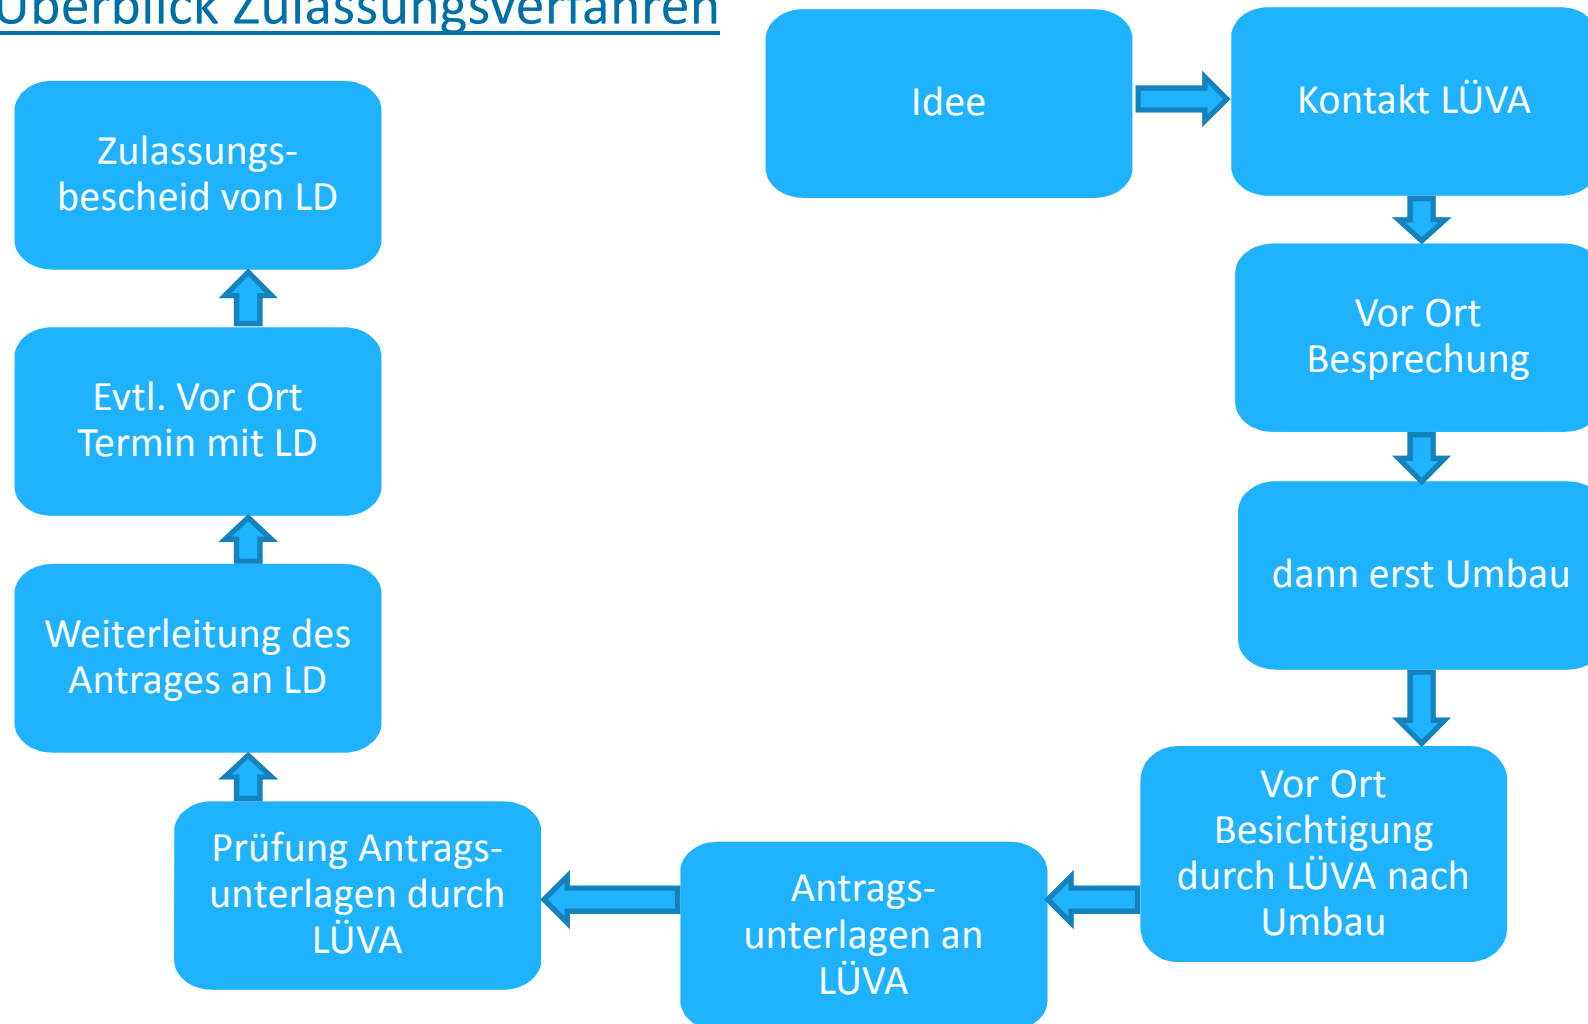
Überblick Zulassungsverfahren

Idee

Kontakt LÜVA

Vor Ort Besprechung

dann erst Umbau

Vor Ort Besichtigung durch LÜVA nach Umbau

Antrags-unterlagen an LÜVA

Prüfung Antrags-unterlagen durch LÜVA

Weiterleitung des Antrages an LD

Evtl. Vor Ort Termin mit LD

Zulassungs-bescheid von LD